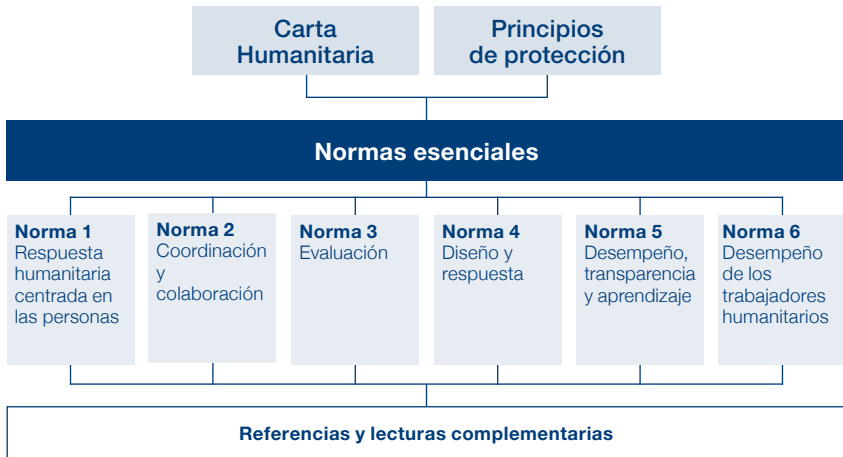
Carta Humanitaria

Principios de protección

Normas esenciales

Norma 1
Respuesta humanitaria centrada en las personas

Norma 2
Coordinación y colaboración

Norma 3
Evaluación

Norma 4
Diseño y respuesta

Norma 5
Desempeño, transparencia y aprendizaje

Norma 6
Desempeño de los trabajadores humanitarios

Referencias y lecturas complementarias